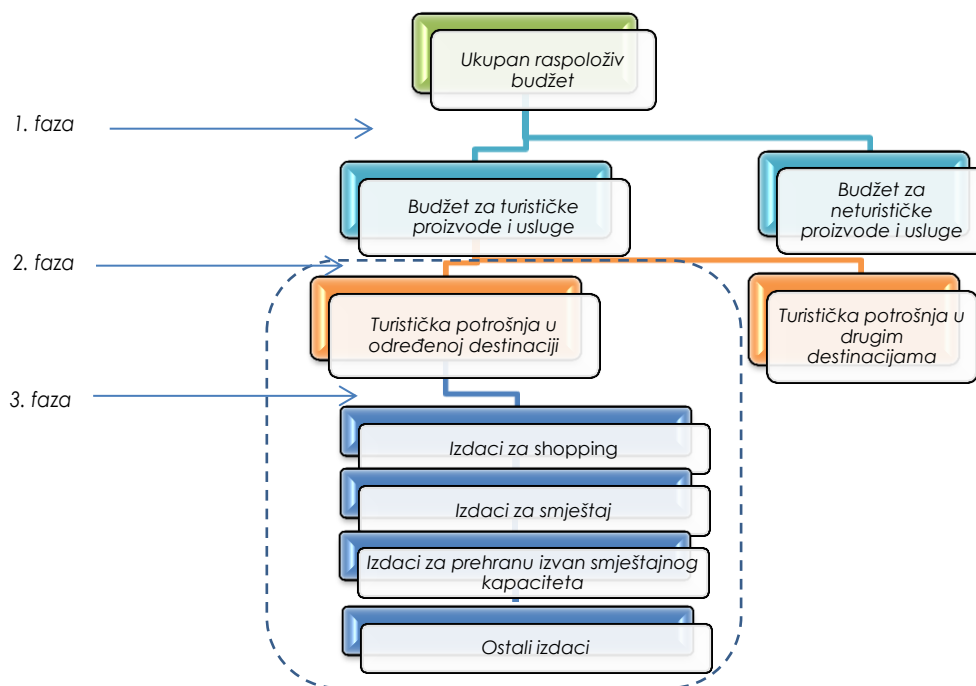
Ukupan raspoloživ budžet

1. faza

Budžet za turističke proizvode i usluge

Budžet za neturističke proizvode i usluge

2. faza

Turistička potrošnja u određenoj destinaciji

Turistička potrošnja u drugim destinacijama

3. faza

Izdaci za shopping

Izdaci za smještaj

Izdaci za prehranu izvan smještajnog kapaciteta

Ostali izdaci